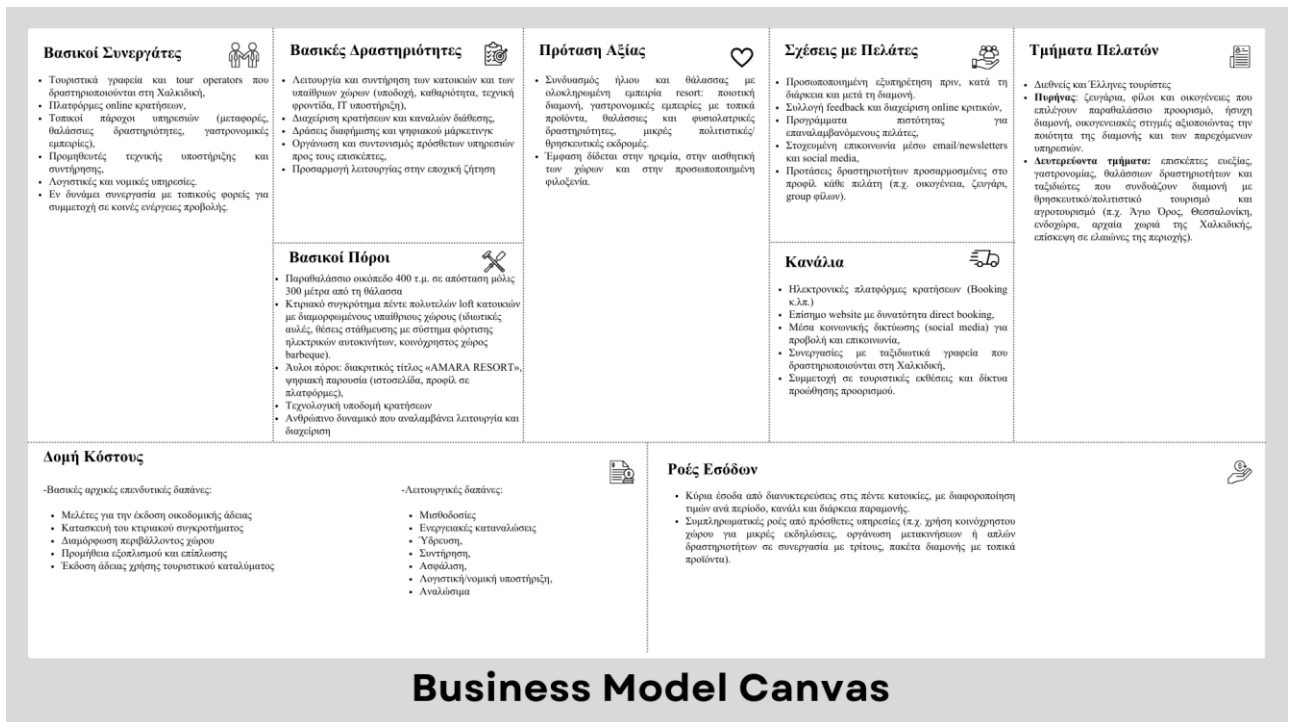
Βασικοί Συνεργάτες

• Τουριστικά γραφεία και tour operators που δραστηριοποιούνται στη Χαλκιδική,
• Πλατφόρμες online κρατήσεων,
• Τοπικοί πάροχοι υπηρεσιών (μεταφορές, θαλάσσιες δραστηριότητες, γαστρονομικές εμπειρίες),
• Προμηθευτές τεχνικής υποστήριξης και συντήρησης,
• Λογιστικές και νομικές υπηρεσίες,
• Εν δυνάμει συνεργασία με τοπικούς φορείς για συμμετοχή σε κοινές ενέργειες προβολής.

Βασικές Δραστηριότητες

• Λειτουργία και συντήρηση των κατοικιών και των υπαίθριων χώρων (υποδοχή, καθαριότητα, τεχνική φροντίδα, IT υποστήριξη),
• Διαχείριση κρατήσεων και καναλιών διάθεσης,
• Δράσεις διαφήμισης και ψηφιακού μάρκετινγκ
• Οργάνωση και συντονισμός πρόσθετων υπηρεσιών προς τους επισκέπτες,
• Προσαρμογή λειτουργίας στην εποχική ζήτηση

Βασικοί Πόροι

• Παραθαλάσσιο οικόπεδο 400 τ.μ. σε απόσταση μόλις 300 μέτρα από τη θάλασσα
• Κτιριακό συγκρότημα πέντε πολυτελών loft κατοικιών με διαμορφωμένους υπαίθριους χώρους (ιδιωτικές αυλές, θέσεις στάθμευσης με σύστημα φόρτισης ηλεκτρικών αυτοκινήτων, κοινόχρηστος χώρος barbeque).
• Άυλοι πόροι: διακριτικός τίτλος «AMARA RESORT», ψηφιακή παρουσία (ιστοσελίδα, προφίλ σε πλατφόρμες),
• Τεχνολογική υποδομή κρατήσεων
• Ανθρώπινο δυναμικό που αναλαμβάνει λειτουργία και διαχείριση

Πρόταση Αξίας

• Συνδυασμός ήλιου και θάλασσας με ολοκληρωμένη εμπειρία resort: ποιοτική διαμονή, γαστρονομικές εμπειρίες με τοπικά προϊόντα, θαλάσσιες και φυσιολατρικές δραστηριότητες, μικρές πολιτιστικές/ θρησκευτικές εκδρομές.
• Έμφαση δίδεται στην ηρεμία, στην αισθητική των χώρων και στην προσωποποιημένη φιλοξενία.

Σχέσεις με Πελάτες

• Προσωποποιημένη εξυπηρέτηση πριν, κατά τη διάρκεια και μετά τη διαμονή.
• Συλλογή feedback και διαχείριση online κριτικών,
• Προγράμματα πιστότητας για επαναλαμβανόμενους πελάτες,
• Στοχευμένη επικοινωνία μέσω email/newsletters και social media,
• Προτάσεις δραστηριοτήτων προσαρμοσμένες στο προφίλ κάθε πελάτη (π.χ. οικογένεια, ζευγάρι, group φίλων).

Κανάλια

• Ηλεκτρονικές πλατφόρμες κρατήσεων (Booking κ.λπ.)
• Επίσημο website με δυνατότητα direct booking,
• Μέσα κοινωνικής δικτύωσης (social media) για προβολή και επικοινωνία,
• Συνεργασίες με ταξιδιωτικά γραφεία που δραστηριοποιούνται στη Χαλκιδική,
• Συμμετοχή σε τουριστικές εκθέσεις και δίκτυα προώθησης προορισμού.

Τμήματα Πελατών

• Διεθνείς και Έλληνες τουρίστες
• Πυρήνας: ζευγάρια, φίλοι και οικογένειες που επιλέγουν παραθαλάσσιο προορισμό, ήσυχη διαμονή, οικογενειακές στιγμές αξιοποιώντας την ποιότητα της διαμονής και των παρεχόμενων υπηρεσιών.
• Δευτερεύοντα τμήματα: επισκέπτες ευεξίας, γαστρονομίας, θαλάσσιων δραστηριοτήτων και ταξιδιώτες που συνδυάζουν διαμονή με θρησκευτικό/πολιτιστικό τουρισμό και αγροτουρισμό (π.χ. Άγιο Όρος, Θεσσαλονίκη, ενδοχώρα, αρχαία χωριά της Χαλκιδικής, επίσκεψη σε ελαιώνες της περιοχής).

Δομή Κόστους

-Βασικές αρχικές επενδυτικές δαπάνες:

• Μελέτες για την έκδοση οικοδομικής άδειας
• Κατασκευή του κτιριακού συγκροτήματος
• Διαμόρφωση περιβάλλοντος χώρου
• Προμήθεια εξοπλισμού και επίπλωσης
• Έκδοση άδειας χρήσης τουριστικού καταλύματος

-Λειτουργικές δαπάνες:

• Μισθοδοσίες
• Ενεργειακές καταναλώσεις
• Ύδρευση,
• Συντήρηση,
• Ασφάλιση,
• Λογιστική/νομική υποστήριξη,
• Αναλώσιμα

Ροές Εσόδων

• Κύρια έσοδα από διανυκτερεύσεις στις πέντε κατοικίες, με διαφοροποίηση τιμών ανά περίοδο, κανάλι και διάρκεια παραμονής.
• Συμπληρωματικές ροές από πρόσθετες υπηρεσίες (π.χ. χρήση κοινόχρηστου χώρου για μικρές εκδηλώσεις, οργάνωση μετακινήσεων ή απλών δραστηριοτήτων σε συνεργασία με τρίτους, πακέτα διαμονής με τοπικά προϊόντα).

Business Model Canvas